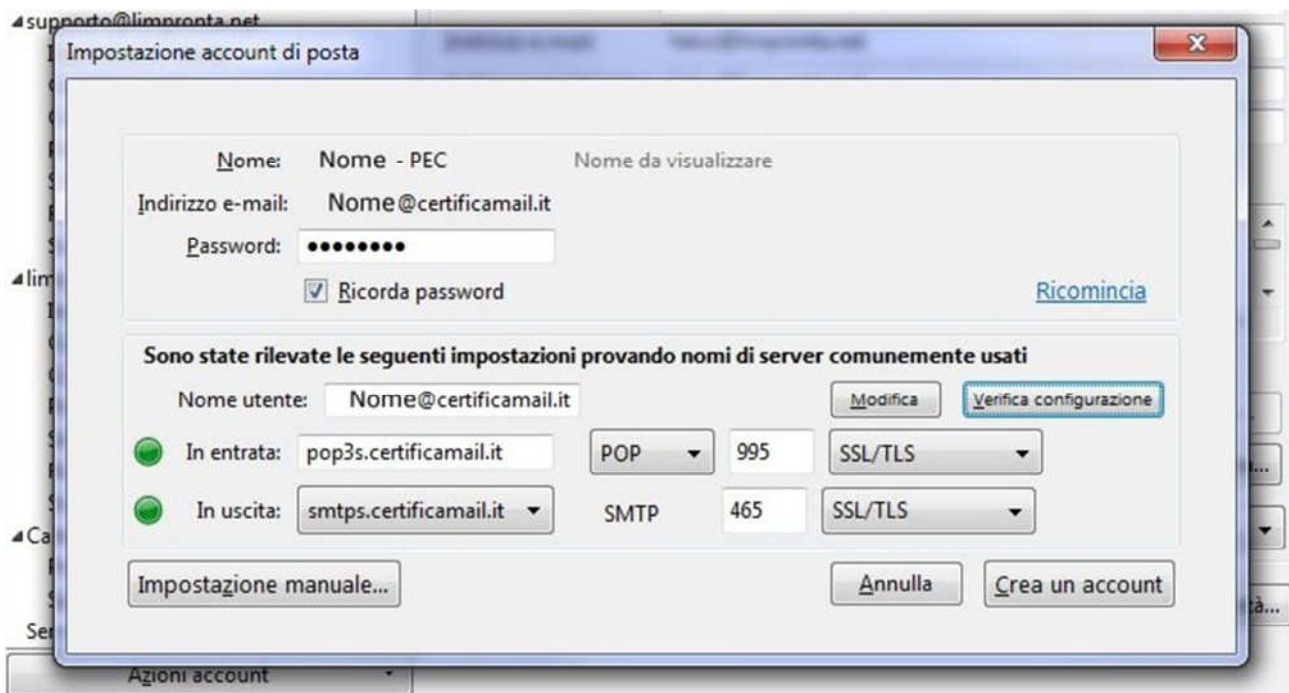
supporto@limpronta.net

Impostazione account di posta

Nome: Nome - PEC Nome da visualizzare

Indirizzo e-mail: Nome@certificamail.it

Password: ••••••••

Ricorda password

Ricomincia

Sono state rilevate le seguenti impostazioni provando nomi di server comunemente usati

Nome utente: Nome@certificamail.it

Modifica

Verifica configurazione

In entrata: pop3s.certificamail.it POP 995 SSL/TLS

In uscita: smtps.certificamail.it SMTP 465 SSL/TLS

Impostazione manuale...

Annulla

Crea un account

lim

Ca

Ser

tà...

Azioni account